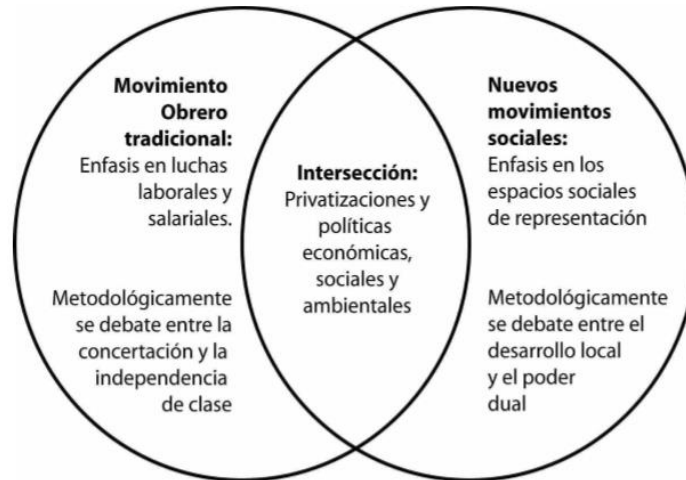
**Movimiento Obrero tradicional:**
Enfasis en luchas laborales y salariales.

Metodológicamente se debate entre la concertación y la independencia de clase

**Intersección:**
Privatizaciones y políticas económicas, sociales y ambientales

**Nuevos movimientos sociales:**
Enfasis en los espacios sociales de representación

Metodológicamente se debate entre el desarrollo local y el poder dual